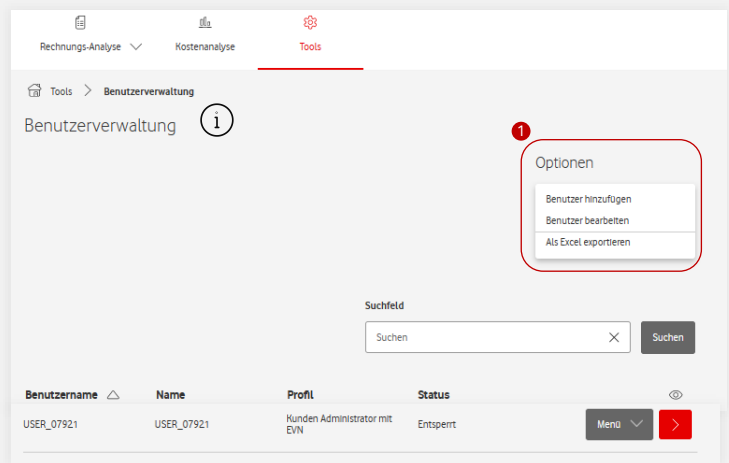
Rechnungs-Analyse
Kostenanalyse
Tools

Tools > Benutzerverwaltung

Benutzerverwaltung i

1

Optionen
Benutzer hinzufügen
Benutzer bearbeiten
Als Excel exportieren

Suchfeld
Suchen
Suchen

| Benutzername | Name | Profil | Status | |
|---|---|---|---|---|
| USER_07921 | USER_07921 | Kunden Administrator mit EVN | Entsperrt | Menü |